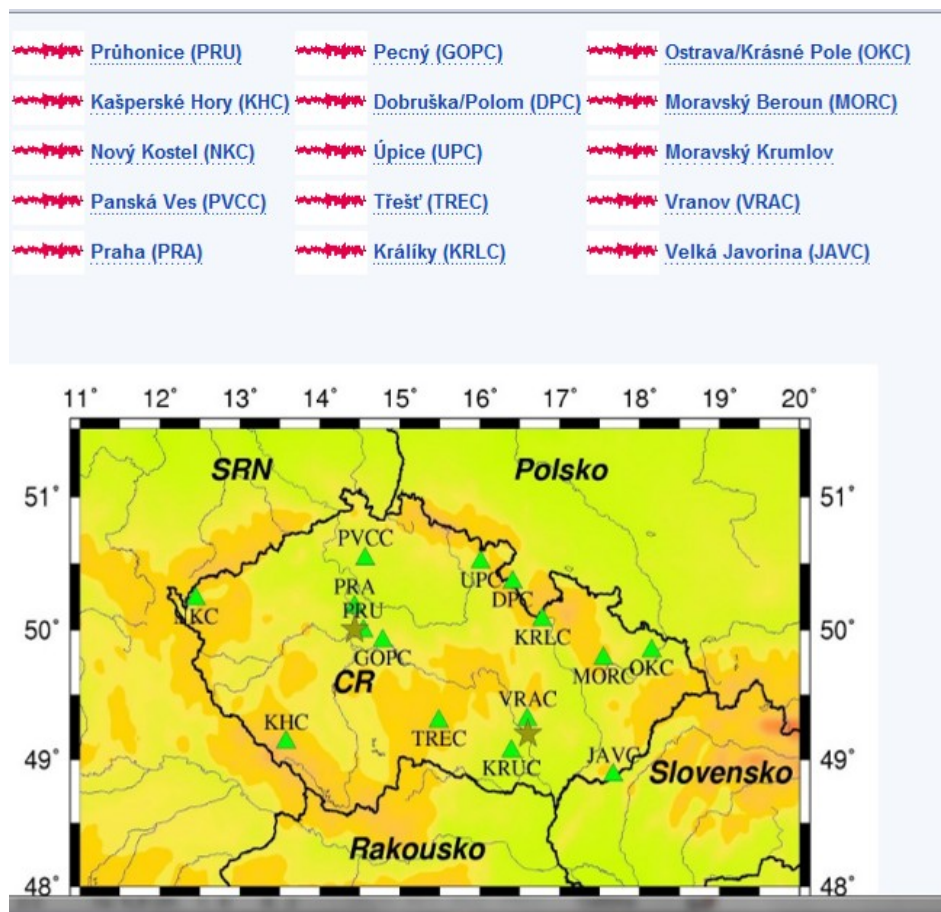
Průhonice (PRU)
Kašperské Hory (KHC)
Nový Kostel (NKC)
Panská Ves (PVCC)
Praha (PRA)

Pecný (GOPC)
Dobruška/Polom (DPC)
Úpice (UPC)
Třešť (TREC)
Králíky (KRLC)

Ostrava/Krásné Pole (OKC)
Moravský Beroun (MORC)
Moravský Krumlov
Vranov (VRAC)
Velká Javorina (JAVC)

11° 12° 13° 14° 15° 16° 17° 18° 19° 20°

51° 50° 49° 48°

51° 50° 49° 48°

SRN
Polsko
CR
Slovensko
Rakousko

PVCC
PRA
PRU
GOPC
NKC
KHC
TREC
UPC
DPC
KRLC
VRAC
KRUC
MORC
OKC
JAVC